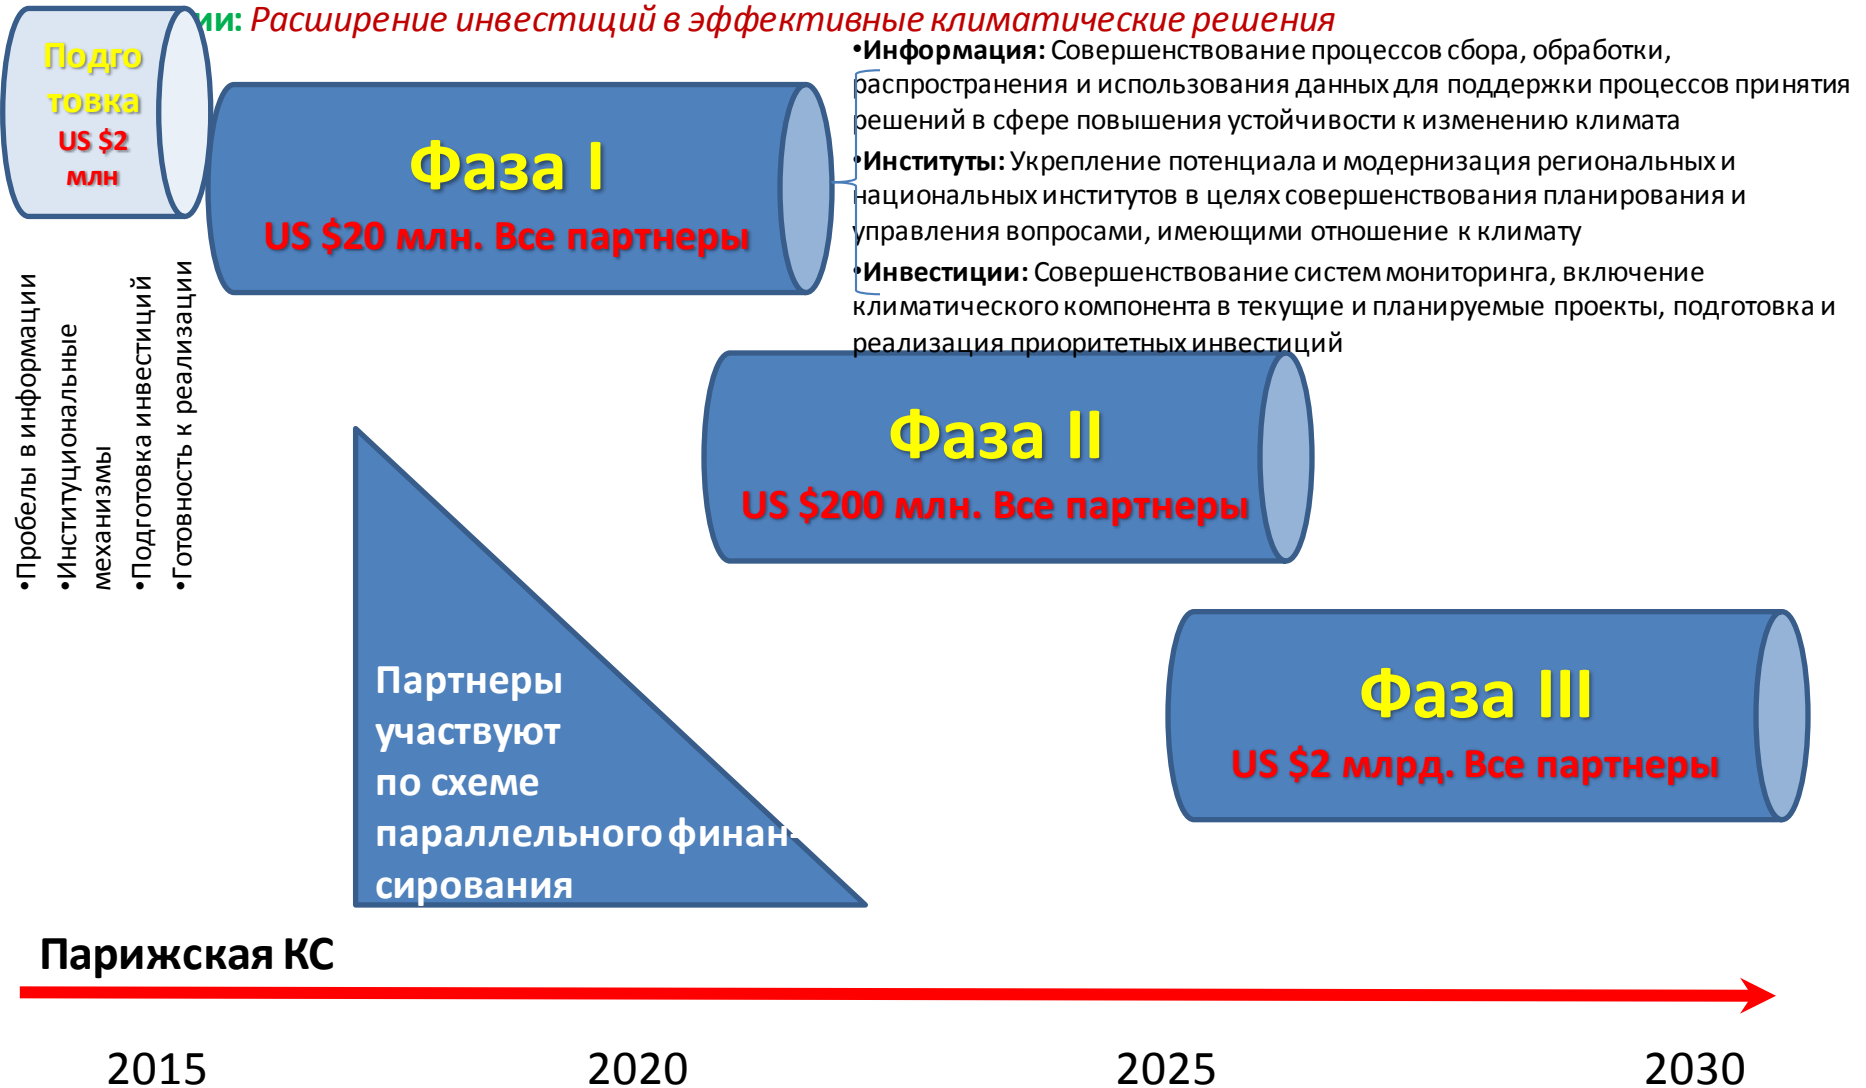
ии: Расширение инвестиций в эффективные климатические решения

Подготовка US $2 млн

•Пробелы в информации
•Институциональные механизмы
•Подготовка инвестиций
•Готовность к реализации

Фаза I
US $20 млн. Все партнеры

•Информация: Совершенствование процессов сбора, обработки, распространения и использования данных для поддержки процессов принятия решений в сфере повышения устойчивости к изменению климата
•Институты: Укрепление потенциала и модернизация региональных и национальных институтов в целях совершенствования планирования и управления вопросами, имеющими отношение к климату
•Инвестиции: Совершенствование систем мониторинга, включение климатического компонента в текущие и планируемые проекты, подготовка и реализация приоритетных инвестиций

Фаза II
US $200 млн. Все партнеры

Партнеры участвуют по схеме параллельного финансирования

Фаза III
US $2 млрд. Все партнеры

Парижская КС

2015
2020
2025
2030